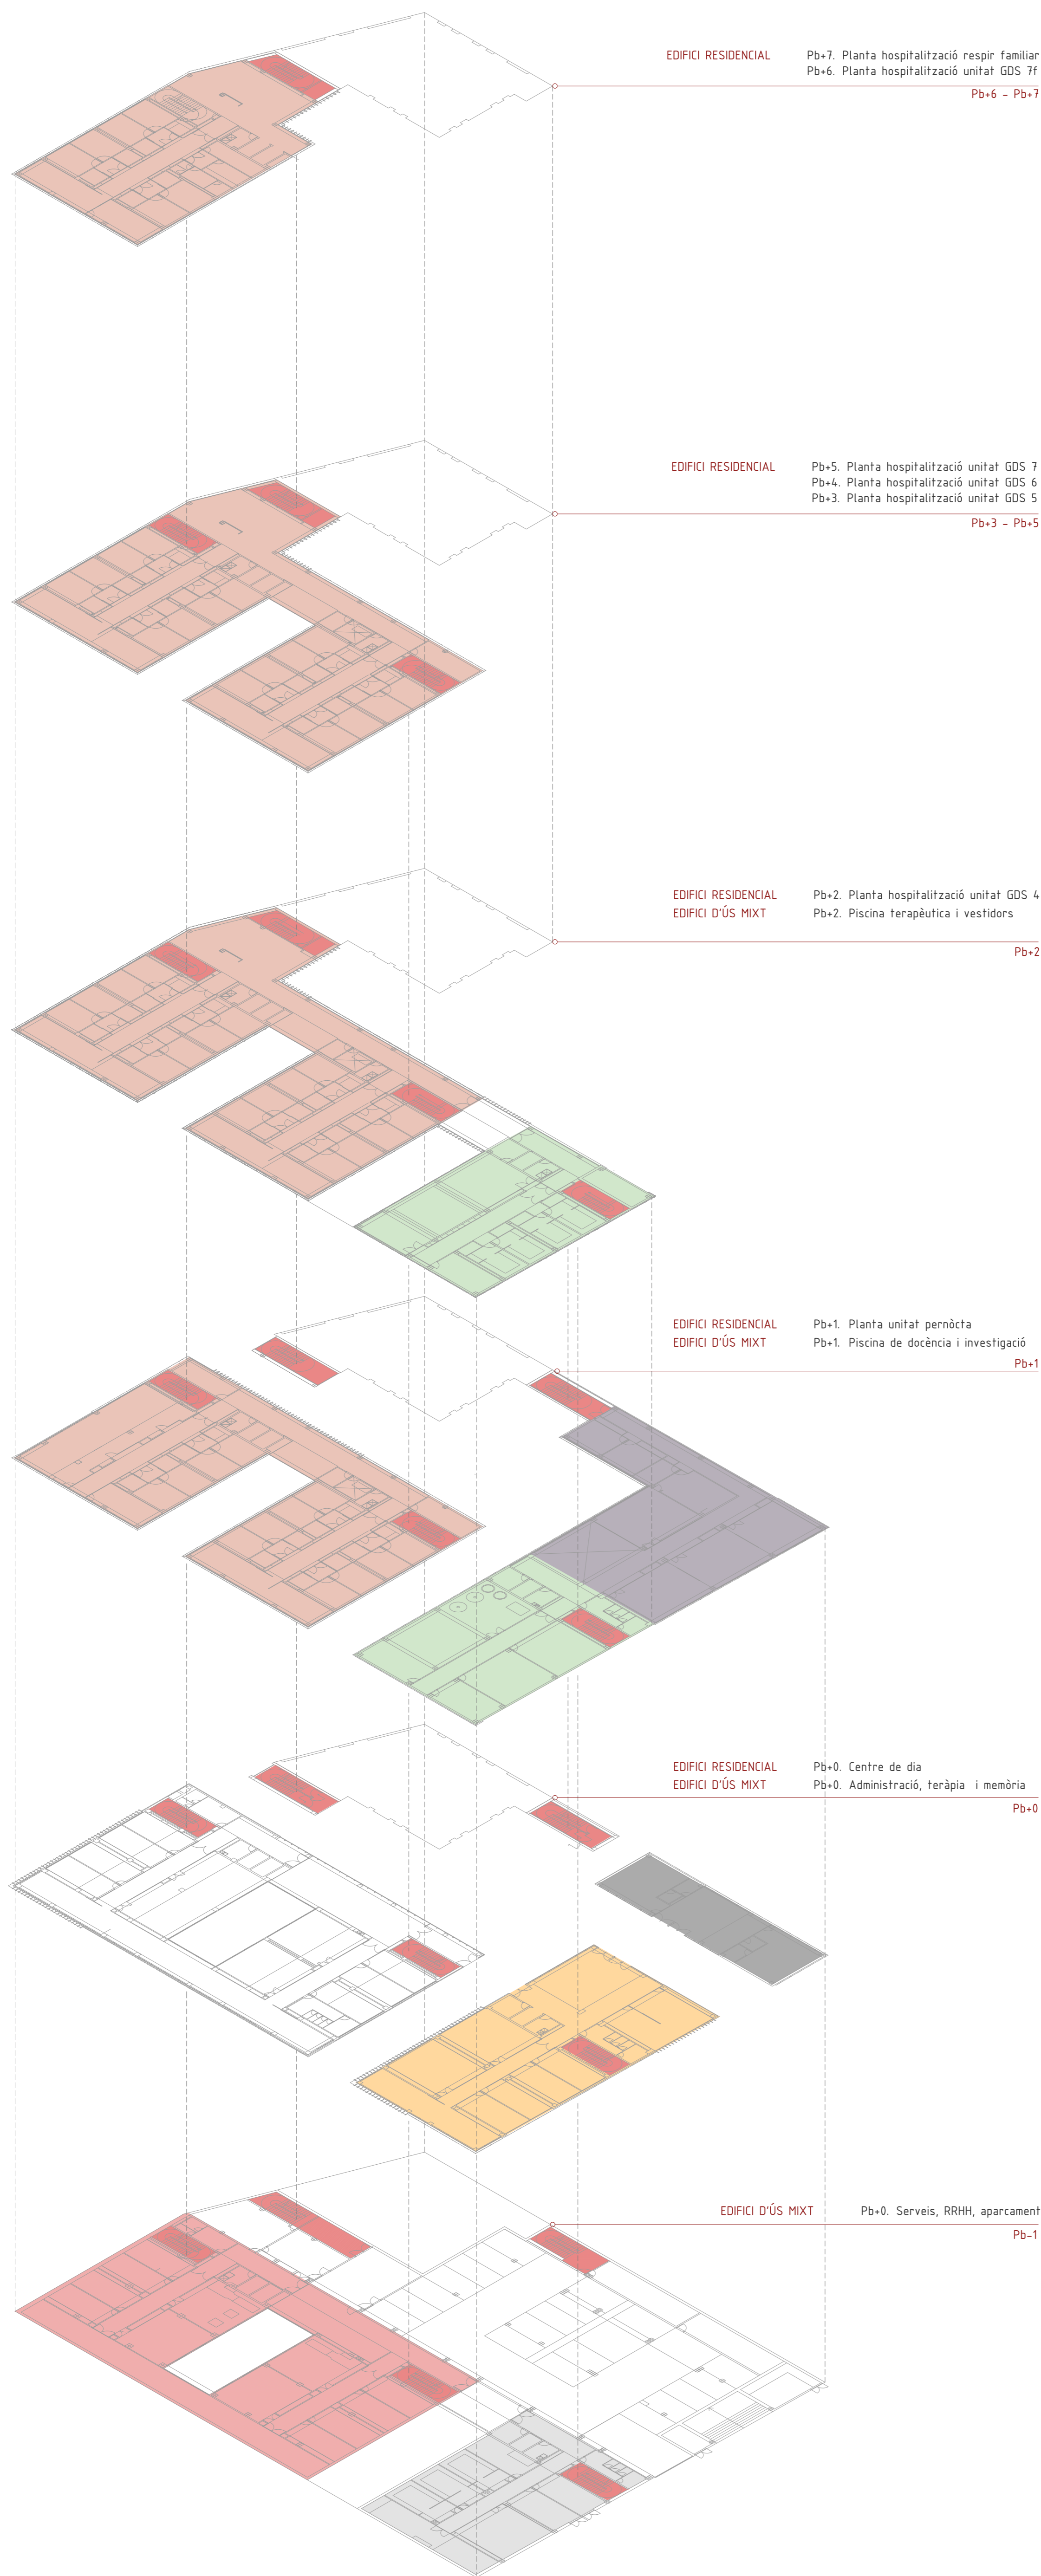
EDIFICI RESIDENCIAL Pb+7. Planta hospitalització respir familiar
Pb+6. Planta hospitalització unitat GDS 7f

Pb+6 - Pb+7

EDIFICI RESIDENCIAL Pb+5. Planta hospitalització unitat GDS 7
Pb+4. Planta hospitalització unitat GDS 6
Pb+3. Planta hospitalització unitat GDS 5

Pb+3 - Pb+5

EDIFICI RESIDENCIAL Pb+2. Planta hospitalització unitat GDS 4
EDIFICI D'ÚS MIXT Pb+2. Piscina terapèutica i vestidors

Pb+2

EDIFICI RESIDENCIAL Pb+1. Planta unitat pernòcta
EDIFICI D'ÚS MIXT Pb+1. Piscina de docència i investigació

Pb+1

EDIFICI RESIDENCIAL Pb+0. Centre de dia
EDIFICI D'ÚS MIXT Pb+0. Administració, teràpia i memòria

Pb+0

EDIFICI D'ÚS MIXT Pb+0. Serveis, RRHH, aparcament

Pb-1